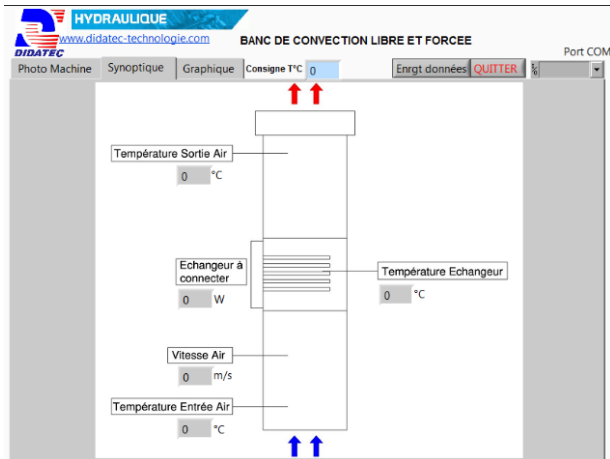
HYDRAULIQUE
www.didatec-technologie.com
DIDATEC
BANC DE CONVECTION LIBRE ET FORCEE
Port COM

Photo Machine
Synoptique
Graphique
Consigne T°C
0
Enrgt données
QUITTER
%

Température Sortie Air
0
°C

Echangeur à connecter
0
W

Température Echangeur
0
°C

Vitesse Air
0
m/s

Température Entrée Air
0
°C